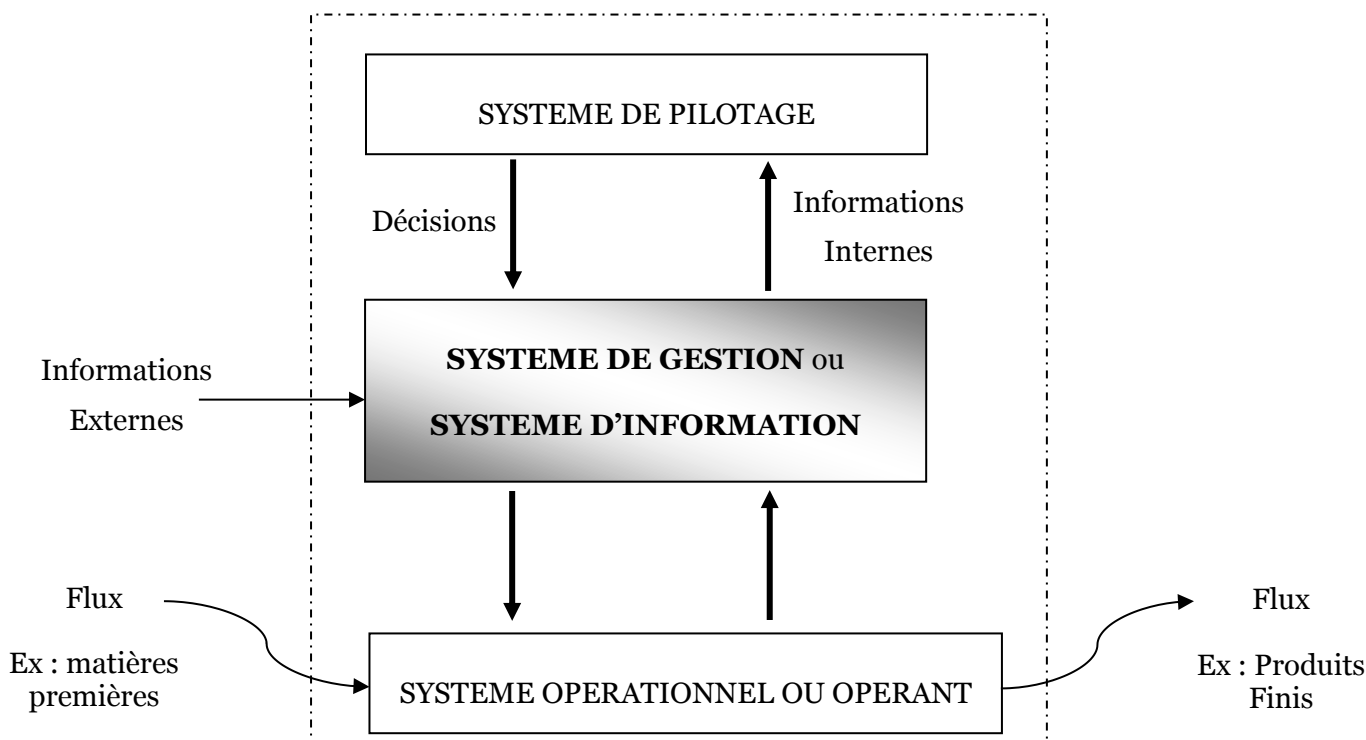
SYSTEME DE PILOTAGE

Décisions

Informations Internes

Informations Externes

**SYSTEME DE GESTION** ou **SYSTEME D'INFORMATION**

Flux

Ex : matières premières

SYSTEME OPERATIONNEL OU OPERANT

Flux

Ex : Produits Finis